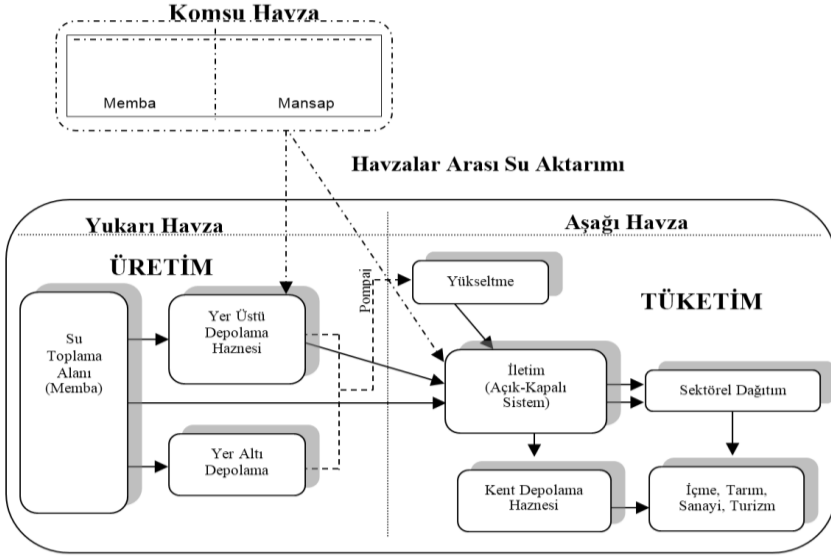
Komsu Havza

Memba

Mansap

Havzalar Arası Su Aktarımı

Yukarı Havza

Aşağı Havza

ÜRETİM

Su Toplama Alanı (Memba)

Yer Üstü Depolama Haznesi

Yer Altı Depolama

Pompaj

Yükseltme

TÜKETİM

İletim (Açık-Kapalı Sistem)

Sektörel Dağıtım

Kent Depolama Haznesi

İçme, Tarım, Sanayi, Turizm